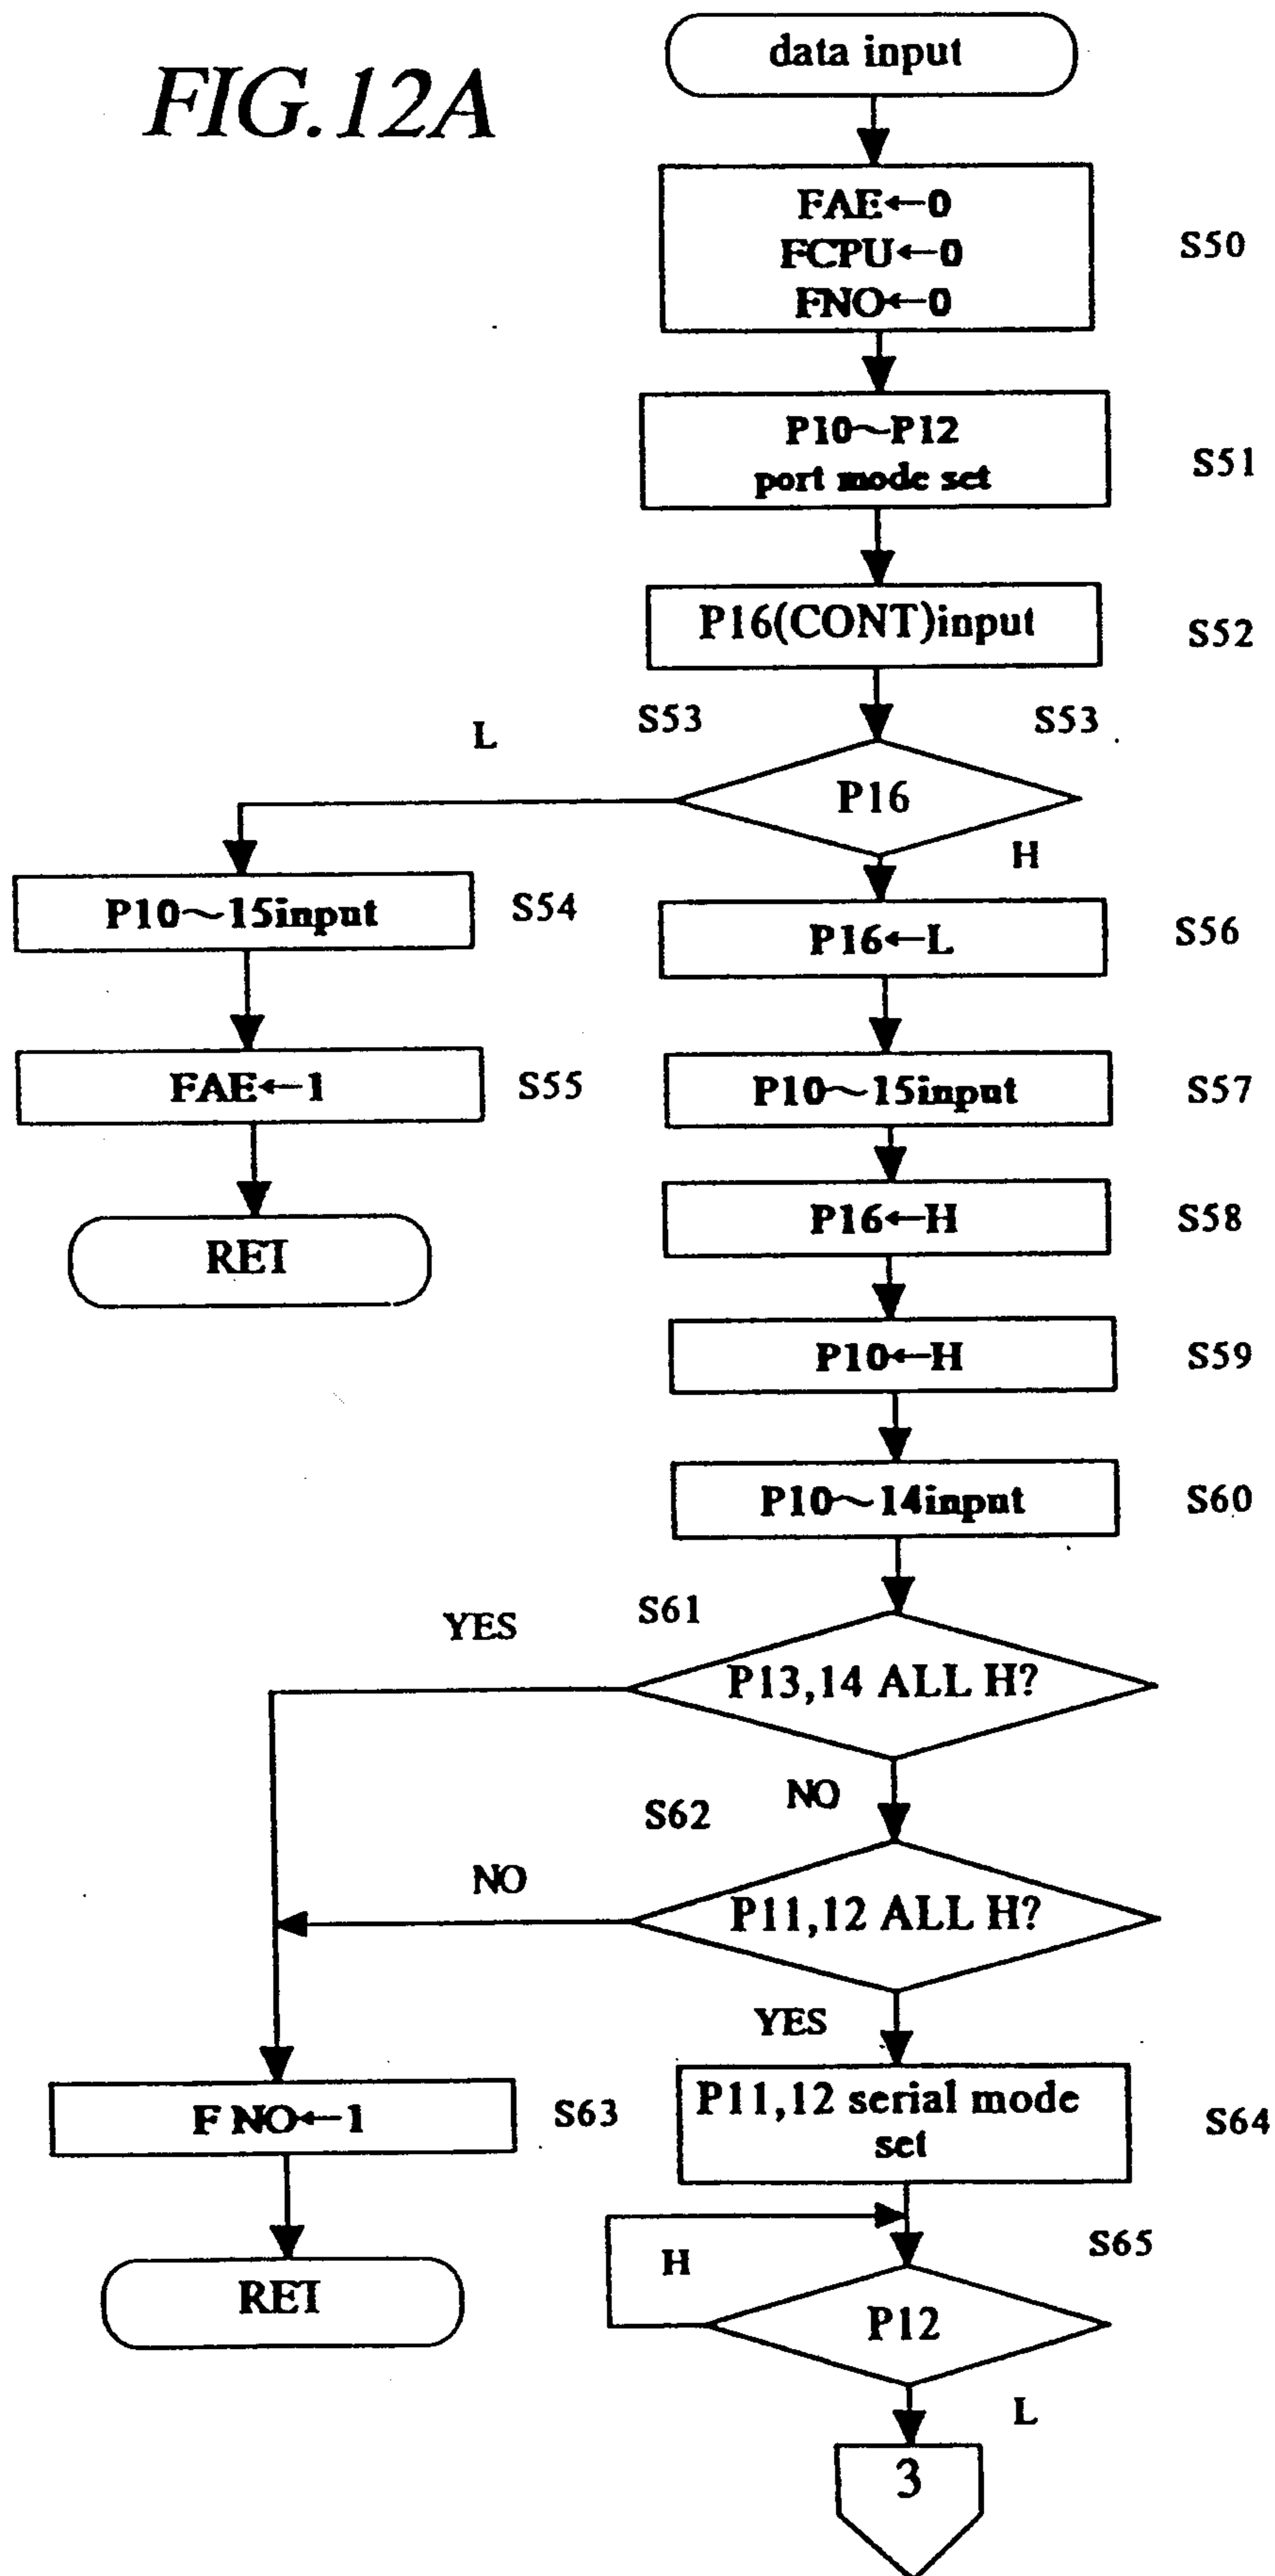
FIG.12A

data input

FAE←0
FCPU←0
FNO←0

S50

P10～P12
port mode set

S51

P16(CONT)input

S52

S53

S53

L

P16

H

P10～15input

S54

P16←L

S56

FAE←1

S55

P10～15input

S57

RET

P16←H

S58

P10←H

S59

P10～14input

S60

YES

S61

P13,14 ALL H?

NO

S62

NO

P11,12 ALL H?

YES

F NO←1

S63

P11,12 serial mode set

S64

RET

H

S65

P12

L

3